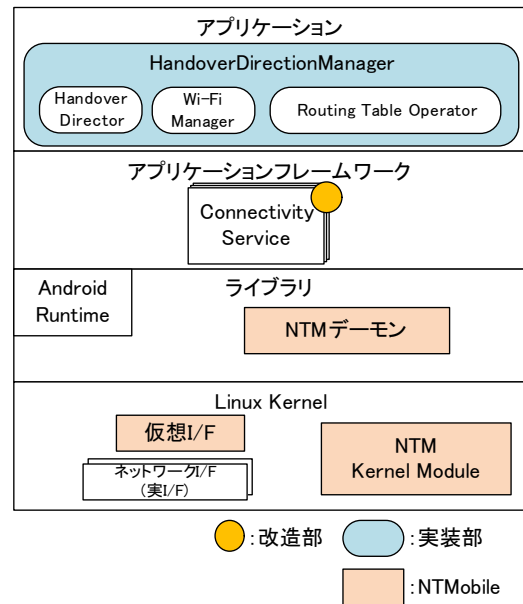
アプリケーション

HandoverDirectionManager

Handover Director

Wi-Fi Manager

Routing Table Operator

アプリケーションフレームワーク

Connectivity Service

Android Runtime

ライブラリ

NTMデーモン

Linux Kernel

仮想I/F

ネットワークI/F（実I/F）

NTM Kernel Module

:改造部

:実装部

:NTMobile